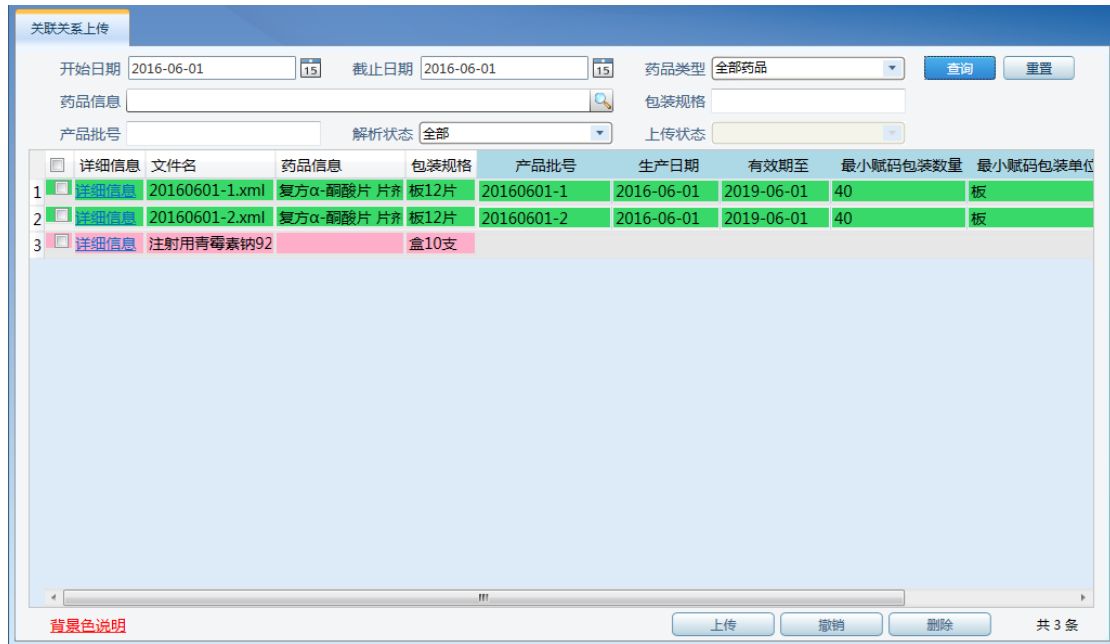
关联关系上传

开始日期 2016-06-01 15 截止日期 2016-06-01 15 药品类型 全部药品 查询 重置

药品信息 包装规格

产品批号 解析状态 全部 上传状态

| | | 详细信息 | 文件名 | 药品信息 | 包装规格 | 产品批号 | 生产日期 | 有效期至 | 最小赋码包装数量 | 最小赋码包装单位 |
|---|---|---|---|---|---|---|---|---|---|---|
| 1 | | 详细信息 | 20160601-1.xml | 复方α-酮酸片 片剂 | 板12片 | 20160601-1 | 2016-06-01 | 2019-06-01 | 40 | 板 |
| 2 | | 详细信息 | 20160601-2.xml | 复方α-酮酸片 片剂 | 板12片 | 20160601-2 | 2016-06-01 | 2019-06-01 | 40 | 板 |
| 3 | | 详细信息 | 注射用青霉素钠92 | | 盒10支 | | | | | |

背景色说明 上传 撤销 删除 共 3 条